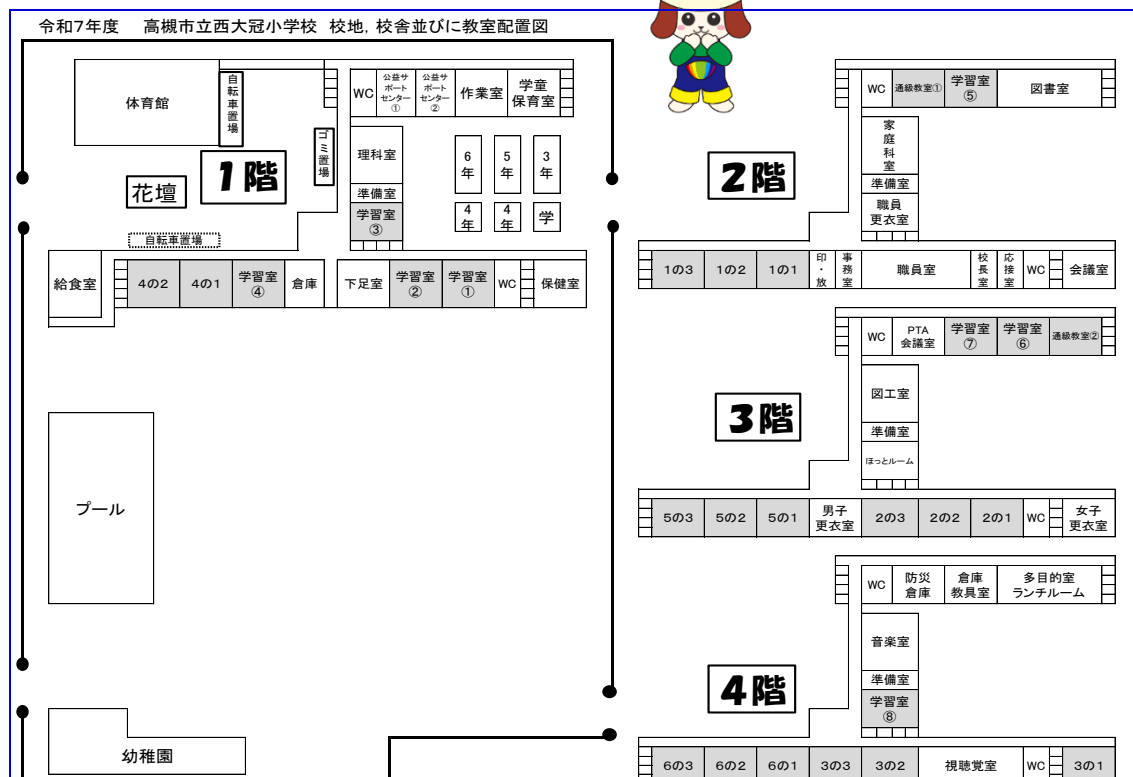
令和7年度　高槻市立西大冠小学校　校地，校舎並びに教室配置図

体育館
自転車置場
ゴミ置場
WC
公益サポートセンター①
公益サポートセンター②
作業室
学童保育室
理科室
準備室
学習室③
6年
5年
3年
4年
4年
学
1階
花壇
自転車置場
給食室
4の2
4の1
学習室④
倉庫
下足室
学習室②
学習室①
WC
保健室
プール
幼稚園

2階
WC
通級教室①
学習室⑤
図書室
家庭科室
準備室
職員更衣室
1の3
1の2
1の1
印・放
事務室
職員室
校長室
応接室
WC
会議室

3階
WC
PTA会議室
学習室⑦
学習室⑥
通級教室②
図工室
準備室
ほっとルーム
5の3
5の2
5の1
男子更衣室
2の3
2の2
2の1
WC
女子更衣室

4階
WC
防災倉庫
倉庫教具室
多目的室ランチルーム
音楽室
準備室
学習室⑧
6の3
6の2
6の1
3の3
3の2
視聴覚室
WC
3の1